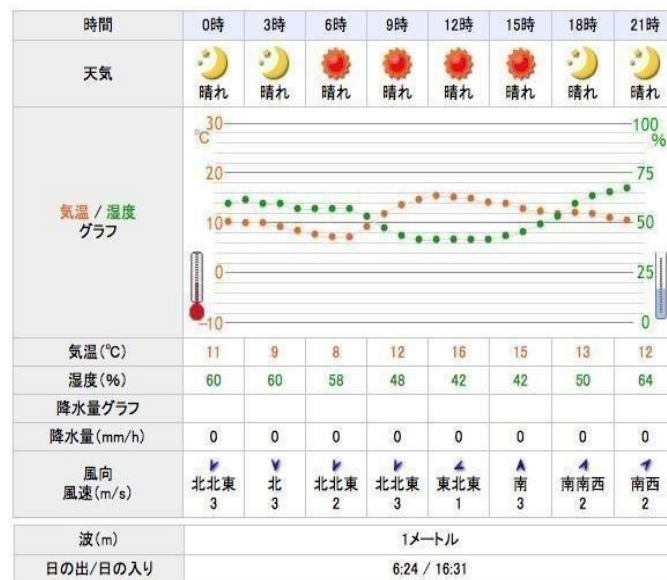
| 時間 | 0時 | 3時 | 6時 | 9時 | 12時 | 15時 | 18時 | 21時 |
|---|---|---|---|---|---|---|---|---|
| 天気 | 晴れ | 晴れ | 晴れ | 晴れ | 晴れ | 晴れ | 晴れ | 晴れ |
| 気温 / 湿度 グラフ | | | | | | | | |
| 気温(℃) | 11 | 9 | 8 | 12 | 16 | 15 | 13 | 12 |
| 湿度(%) | 60 | 60 | 58 | 48 | 42 | 42 | 50 | 64 |
| 降水量グラフ | | | | | | | | |
| 降水量(mm/h) | 0 | 0 | 0 | 0 | 0 | 0 | 0 | 0 |
| 風向 風速(m/s) | 北北東 3 | 北 3 | 北北東 2 | 北北東 3 | 東北東 1 | 南 3 | 南南西 2 | 南西 2 |

30 ℃ 20 10 0 -10
100 % 75 50 25 0

| 波(m) | 1メートル |
|---|---|
| 日の出/日の入り | 6:24 / 16:31 |